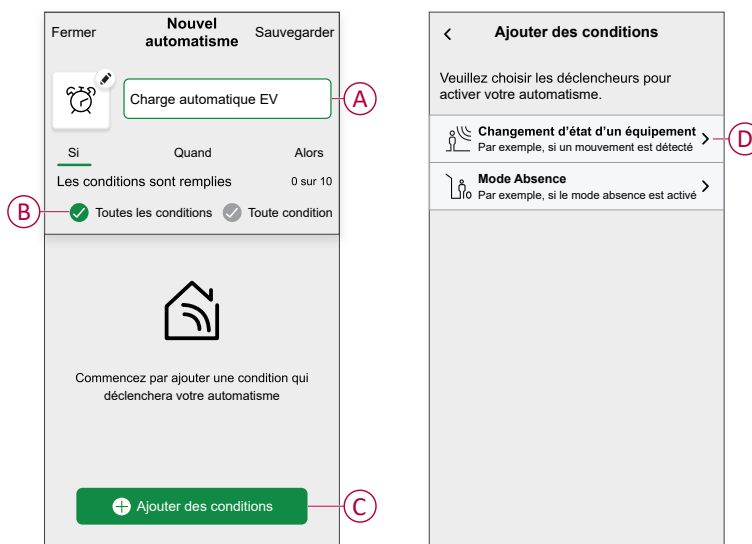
Fermer
Nouvel automatisme
Sauvegarder

Charge automatique EV

A

Si
Quand
Alors

Les conditions sont remplies
0 sur 10

B

Toutes les conditions
Toute condition

Commencez par ajouter une condition qui déclenchera votre automatisme

Ajouter des conditions

C

Ajouter des conditions

Veuillez choisir les déclencheurs pour activer votre automatisme.

Changement d'état d'un équipement
Par exemple, si un mouvement est détecté

D

Mode Absence
Par exemple, si le mode absence est activé